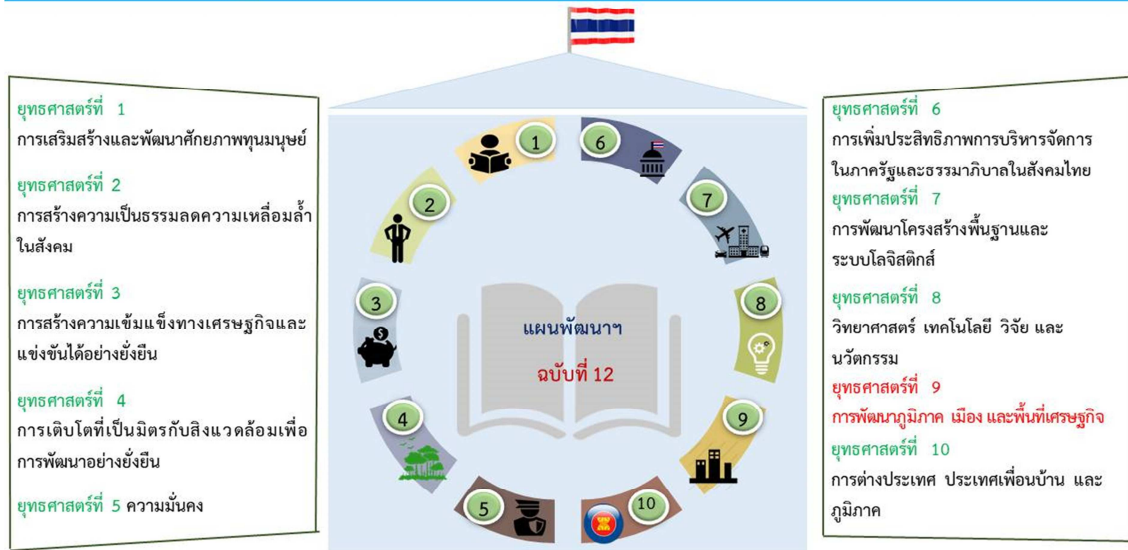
ยุทธศาสตร์ที่ 1
การเสริมสร้างและพัฒนาศักยภาพทุนมนุษย์

ยุทธศาสตร์ที่ 2
การสร้างความเป็นธรรมลดความเหลื่อมล้ำในสังคม

ยุทธศาสตร์ที่ 3
การสร้างความเข้มแข็งทางเศรษฐกิจและแข่งขันได้อย่างยั่งยืน

ยุทธศาสตร์ที่ 4
การเติบโตที่เป็นมิตรกับสิ่งแวดล้อมเพื่อการพัฒนาอย่างยั่งยืน

ยุทธศาสตร์ที่ 5 ความมั่นคง

1
2
3
4
5
6
7
8
9
10

แผนพัฒนาฯ
ฉบับที่ 12

ยุทธศาสตร์ที่ 6
การเพิ่มประสิทธิภาพการบริหารจัดการในภาครัฐและธรรมาภิบาลในสังคมไทย

ยุทธศาสตร์ที่ 7
การพัฒนาโครงสร้างพื้นฐานและระบบโลจิสติกส์

ยุทธศาสตร์ที่ 8
วิทยาศาสตร์ เทคโนโลยี วิจัย และนวัตกรรม

ยุทธศาสตร์ที่ 9
การพัฒนาภูมิภาค เมือง และพื้นที่เศรษฐกิจ

ยุทธศาสตร์ที่ 10
การต่างประเทศ ประเทศเพื่อนบ้าน และภูมิภาค